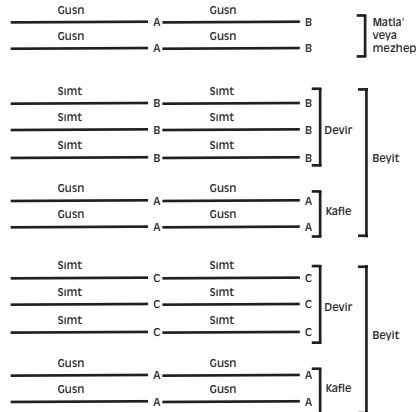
Gusn A Gusn B
Gusn A Gusn B
Matla' veya mezhep

Sımt B Sımt B
Sımt B Sımt B
Sımt B Sımt B
Devir

Gusn A Gusn A
Gusn A Gusn A
Kafle

Beyit

Sımt C Sımt C
Sımt C Sımt C
Sımt C Sımt C
Devir

Gusn A Gusn A
Gusn A Gusn A
Kafle

Beyit